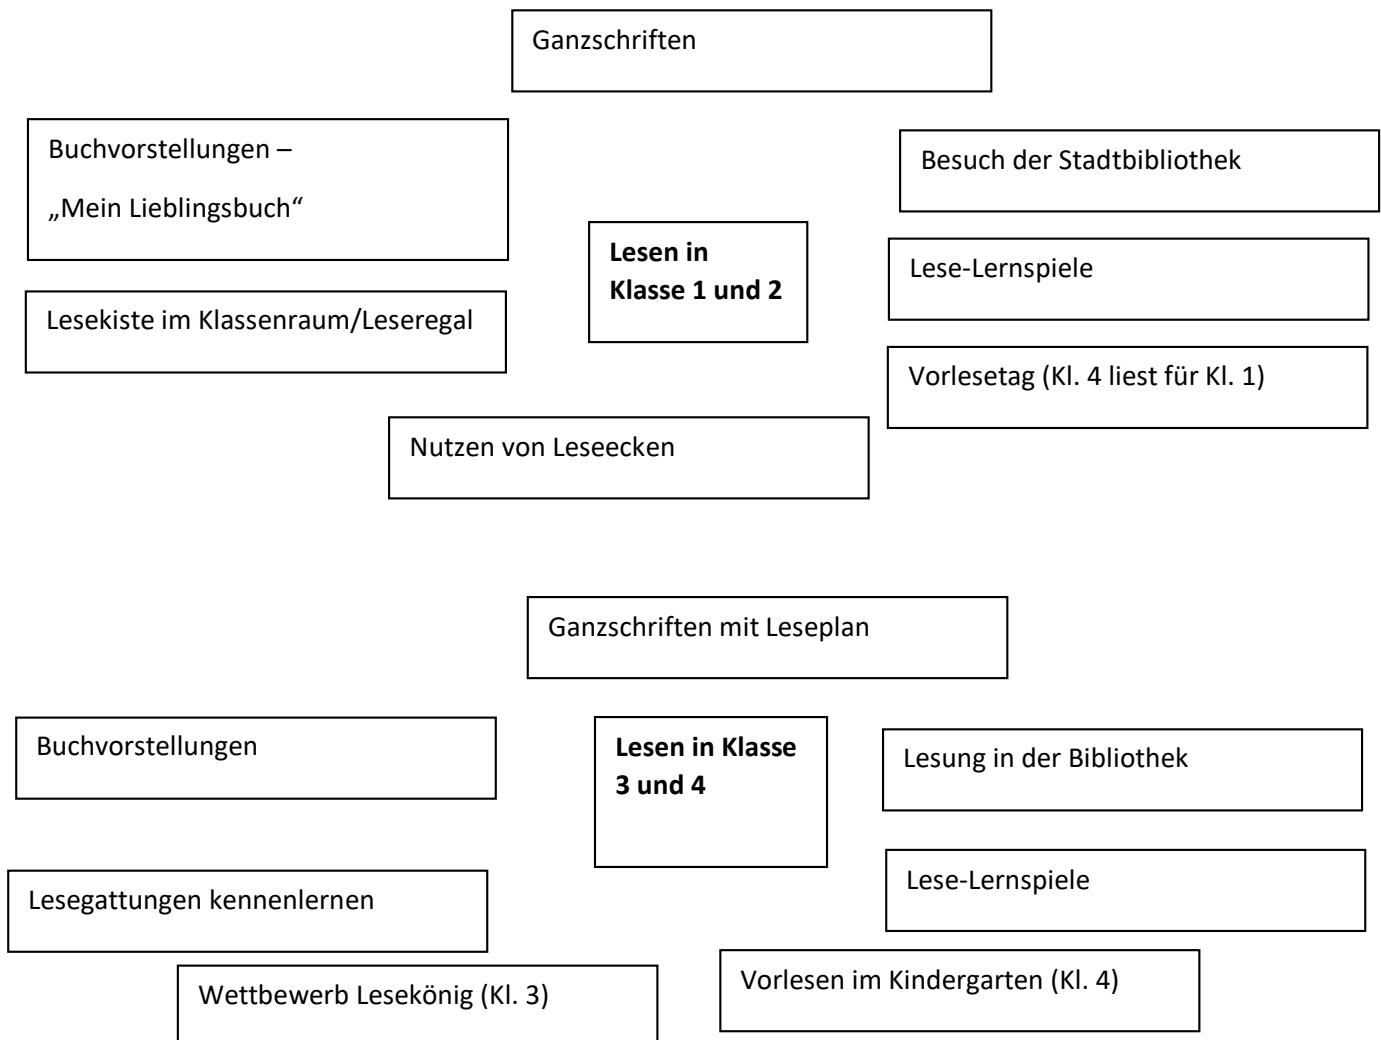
Ganzschriften

Buchvorstellungen –
„Mein Lieblingsbuch“

Besuch der Stadtbibliothek

Lesen in Klasse 1 und 2

Lese-Lernspiele

Lesekiste im Klassenraum/Leseregal

Vorlesetag (Kl. 4 liest für Kl. 1)

Nutzen von Leseecken

Ganzschriften mit Leseplan

Buchvorstellungen

Lesen in Klasse 3 und 4

Lesung in der Bibliothek

Lese-Lernspiele

Lesegattungen kennenlernen

Wettbewerb Lesekönig (Kl. 3)

Vorlesen im Kindergarten (Kl. 4)